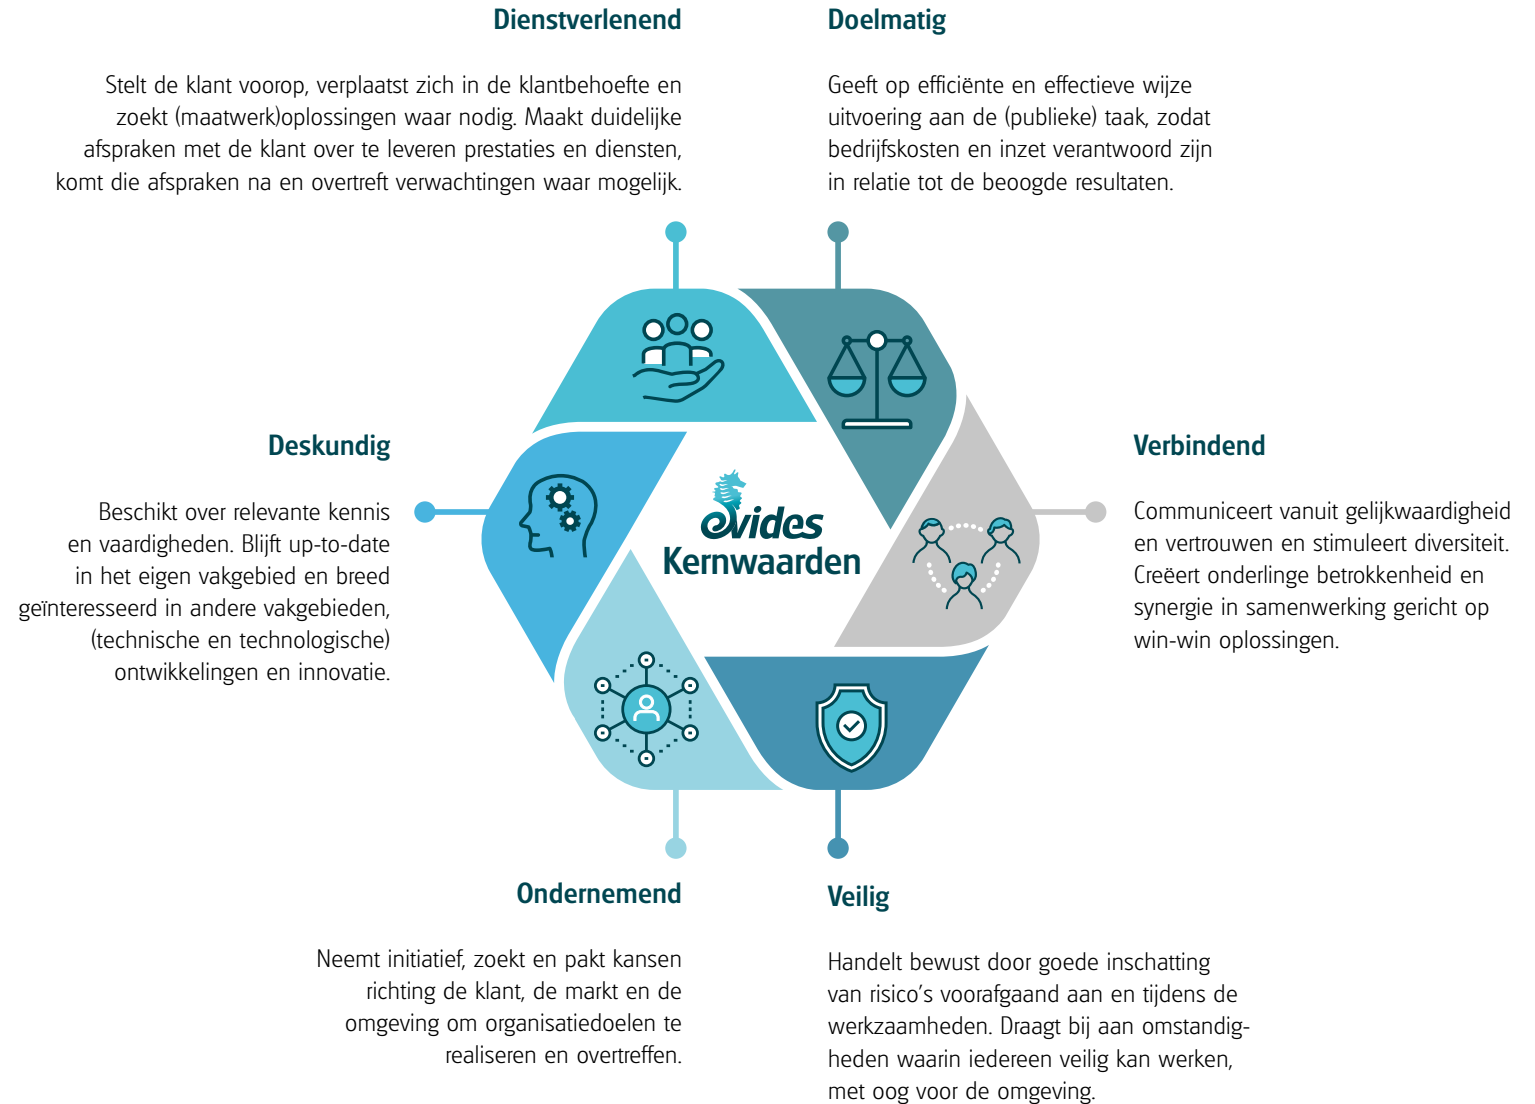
Dienstverlenend

Stelt de klant voorop, verplaatst zich in de klantbehoefte en zoekt (maatwerk)oplossingen waar nodig. Maakt duidelijke afspraken met de klant over te leveren prestaties en diensten, komt die afspraken na en overtreft verwachtingen waar mogelijk.

Doelmatig

Geeft op efficiënte en effectieve wijze uitvoering aan de (publieke) taak, zodat bedrijfskosten en inzet verantwoord zijn in relatie tot de beoogde resultaten.

Deskundig

Beschikt over relevante kennis en vaardigheden. Blijft up-to-date in het eigen vakgebied en breed geïnteresseerd in andere vakgebieden, (technische en technologische) ontwikkelingen en innovatie.

evides
Kernwaarden

Verbindend

Communiceert vanuit gelijkwaardigheid en vertrouwen en stimuleert diversiteit. Creëert onderlinge betrokkenheid en synergie in samenwerking gericht op win-win oplossingen.

Ondernemend

Neemt initiatief, zoekt en pakt kansen richting de klant, de markt en de omgeving om organisatiedoelen te realiseren en overtreffen.

Veilig

Handelt bewust door goede inschatting van risico's voorafgaand aan en tijdens de werkzaamheden. Draagt bij aan omstandigheden waarin iedereen veilig kan werken, met oog voor de omgeving.